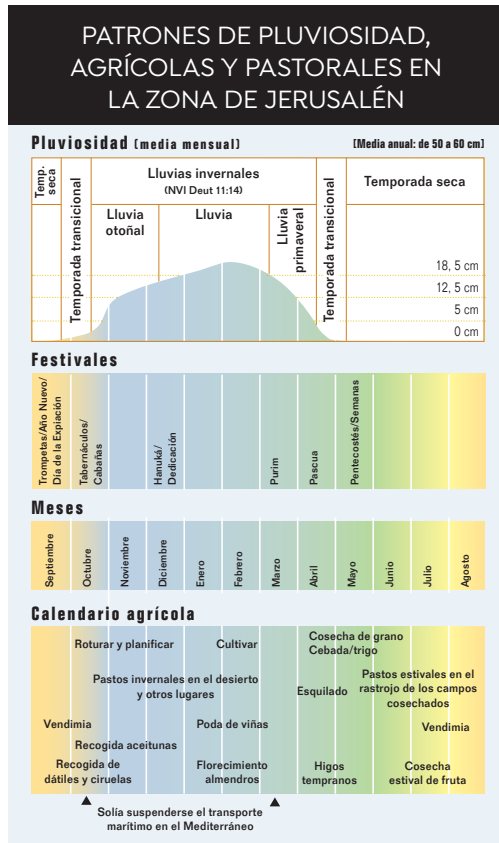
PATRONES DE PLUVIOSIDAD, AGRÍCOLAS Y PASTORALES EN LA ZONA DE JERUSALÉN

Pluviosidad (media mensual)

[Media anual: de 50 a 60 cm]

| Temp. seca | Temporada transicional | Lluvias invernales (NVI Deut 11:14) | | | Temporada transicional | Temporada seca |
|---|---|---|---|---|---|---|
| | | Lluvia otoñal | Lluvia | Lluvia primaveral | | |

18, 5 cm
12, 5 cm
5 cm
0 cm

Festivales

Trompetas/Año Nuevo/Día de la Expiación
Tabernáculos/Cabañas
Hanuká/Dedicación
Purim
Pascua
Pentecostés/Semanas

Meses

Septiembre
Octubre
Noviembre
Diciembre
Enero
Febrero
Marzo
Abril
Mayo
Junio
Julio
Agosto

Calendario agrícola

Roturar y planificar
Cultivar
Cosecha de grano Cebada/trigo
Pastos invernales en el desierto y otros lugares
Pastos estivales en el rastrojo de los campos cosechados
Esquilado
Vendimia
Poda de viñas
Vendimia
Recogida aceitunas
Recogida de dátiles y ciruelas
Florecimiento almendros
Higos tempranos
Cosecha estival de fruta

Solía suspenderse el transporte marítimo en el Mediterráneo